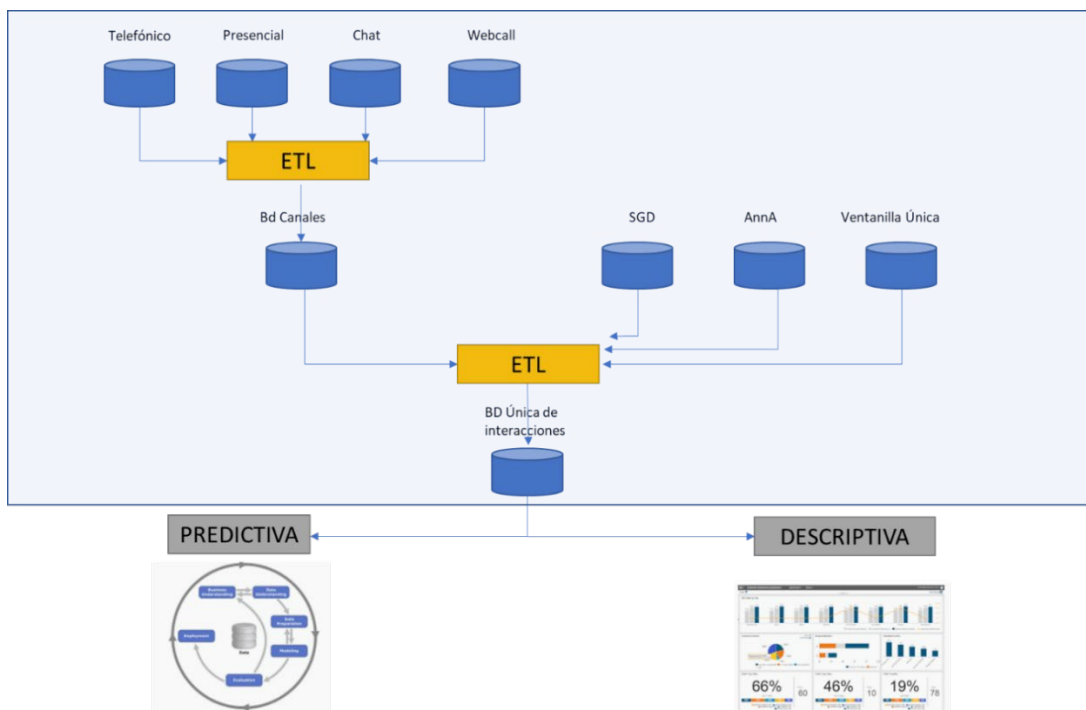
Telefónico

Presencial

Chat

Webcall

ETL

Bd Canales

SGD

AnnA

Ventanilla Única

ETL

BD Única de interacciones

PREDICTIVA

DESCRIPTIVA

Business Understanding

Data Understanding

Data Preparation

Deployment

Data

Modeling

Evaluation

66%

60

46%

10

19%

78